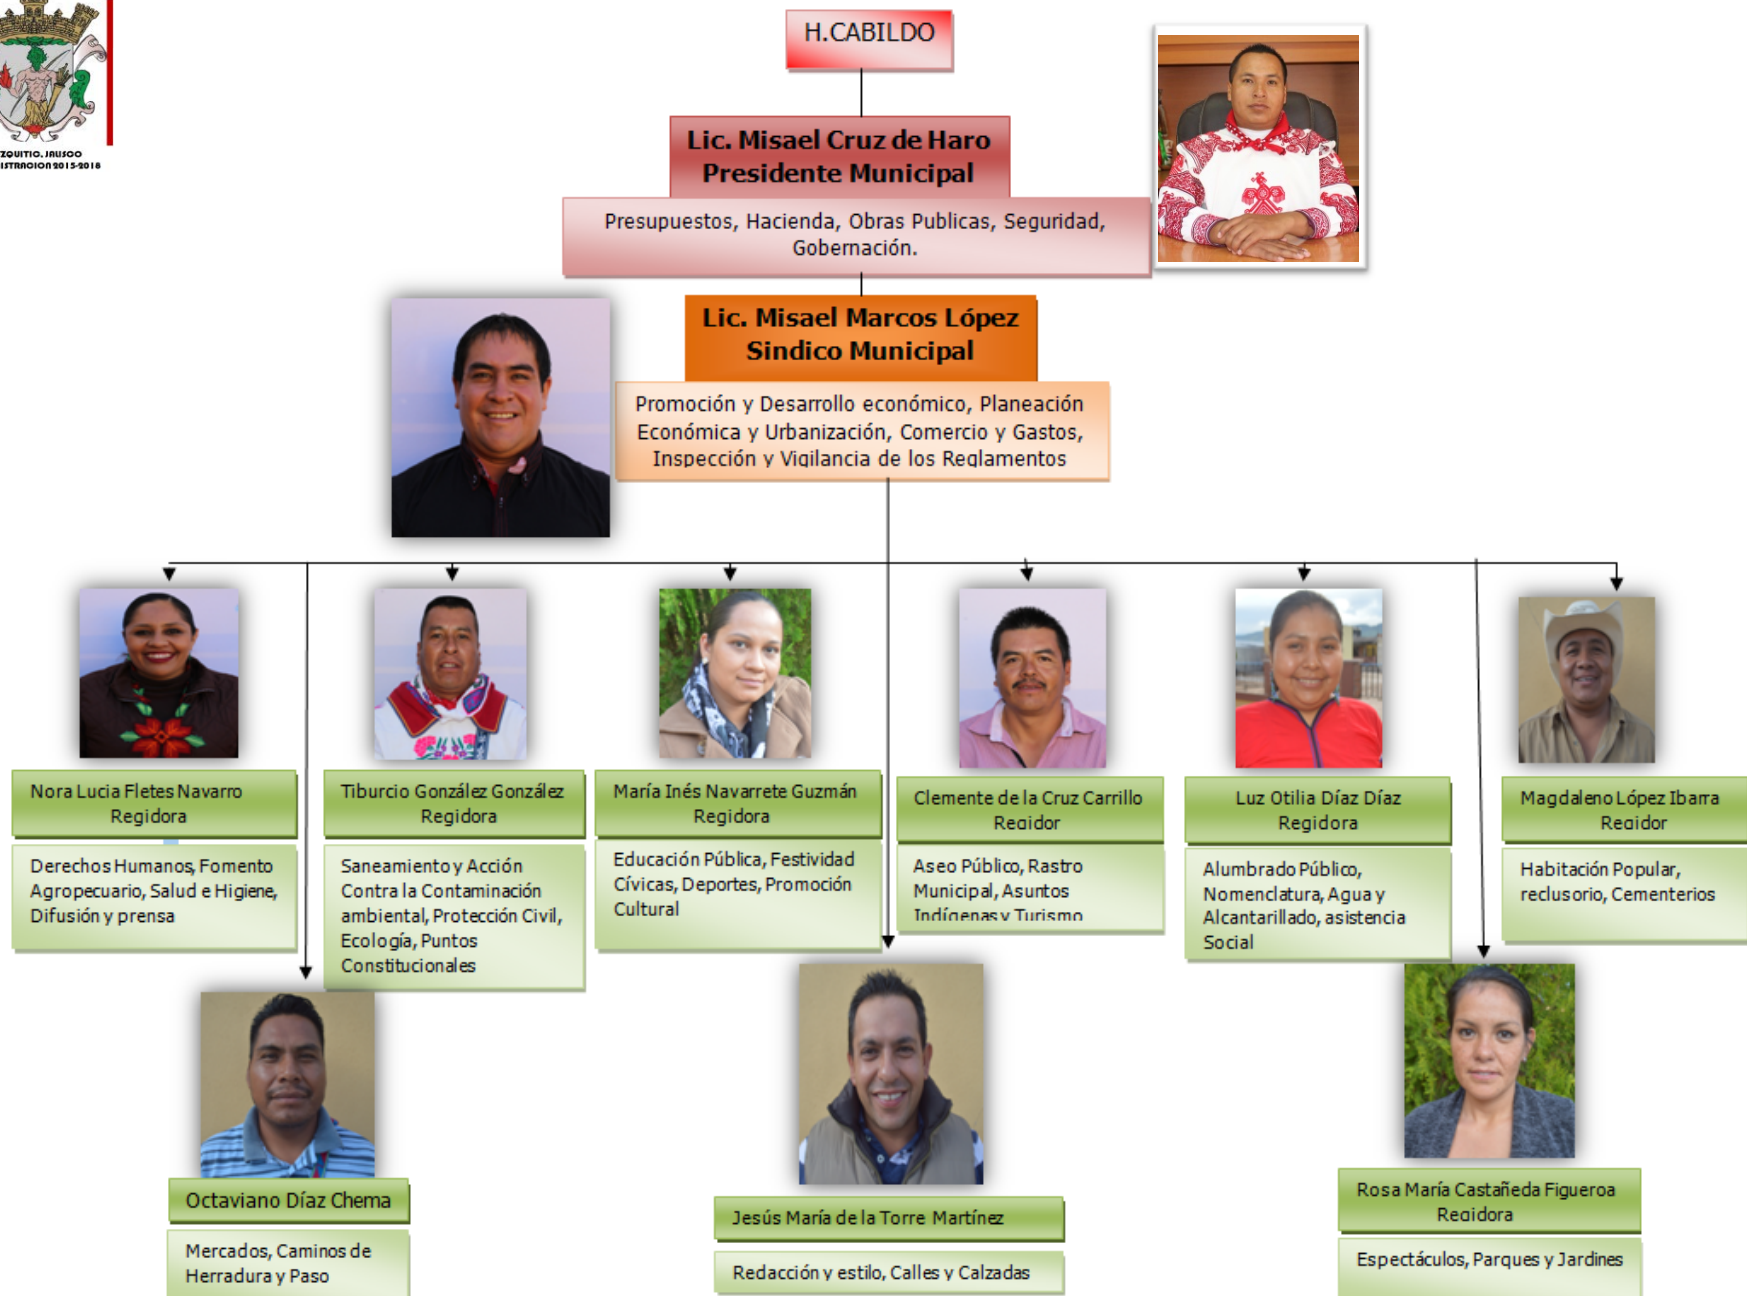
ZQUITIC, JALISCO
ISTRACION 2015-2018

H.CABILDO

Lic. Misael Cruz de Haro
Presidente Municipal

Presupuestos, Hacienda, Obras Publicas, Seguridad, Gobernación.

Lic. Misael Marcos López
Sindico Municipal

Promoción y Desarrollo económico, Planeación Económica y Urbanización, Comercio y Gastos, Inspección y Vigilancia de los Reglamentos

Nora Lucia Fletes Navarro
Regidora

Derechos Humanos, Fomento Agropecuario, Salud e Higiene, Difusión y prensa

Tiburcio González González
Regidora

Saneamiento y Acción Contra la Contaminación ambiental, Protección Civil, Ecología, Puntos Constitucionales

María Inés Navarrete Guzmán
Regidora

Educación Pública, Festividad Cívicas, Deportes, Promoción Cultural

Clemente de la Cruz Carrillo
Regidor

Aseo Público, Rastro Municipal, Asuntos Indígenas y Turismo

Luz Otilia Díaz Díaz
Regidora

Alumbrado Público, Nomenclatura, Agua y Alcantarillado, asistencia Social

Magdaleno López Ibarra
Regidor

Habitación Popular, reclusorio, Cementerios

Octaviano Díaz Chema

Mercados, Caminos de Herradura y Paso

Jesús María de la Torre Martínez

Redacción y estilo, Calles y Calzadas

Rosa María Castañeda Figueroa
Regidora

Espectáculos, Parques y Jardines